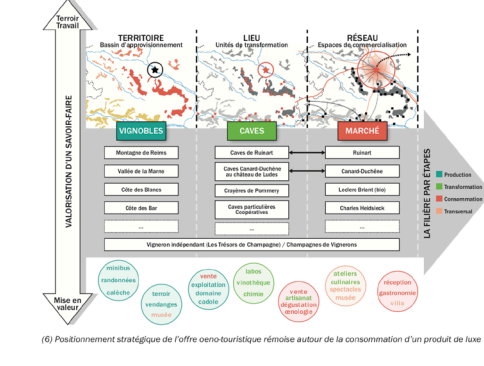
Terroir Travail

TERRITOIRE
Bassin d'approvisionnement

LIEU
Unités de transformation

RÉSEAU
Espaces de commercialisation

VALORISATION D'UN SAVOIR-FAIRE

VIGNOBLES

CAVES

MARCHÉ

Montagne de Reims

Vallée de la Marne

Côte des Blancs

Côte des Bar

...

Caves de Ruinart

Caves Canard-Duchêne au château de Ludes

Crayères de Pommery

Caves particulières Coopératives

...

Ruinart

Canard-Duchêne

Leclerc Briant (bio)

Charles Heidsieck

...

Vigneron indépendant (Les Trésors de Champagne) / Champagnes de Vignerons

LA FILIÈRE PAR ÉTAPES

Production

Transformation

Consommation

Transversal

Mise en valeur

minibus randonnées calèche

terroir vendanges musée

vente exploitation domaine cadole

labos vinothèque chimie

vente artisanat dégustation œnologie

ateliers culinaires spectacles musée

réception gastronomie villa

(6) Positionnement stratégique de l'offre oeno-touristique rémoise autour de la consommation d'un produit de luxe